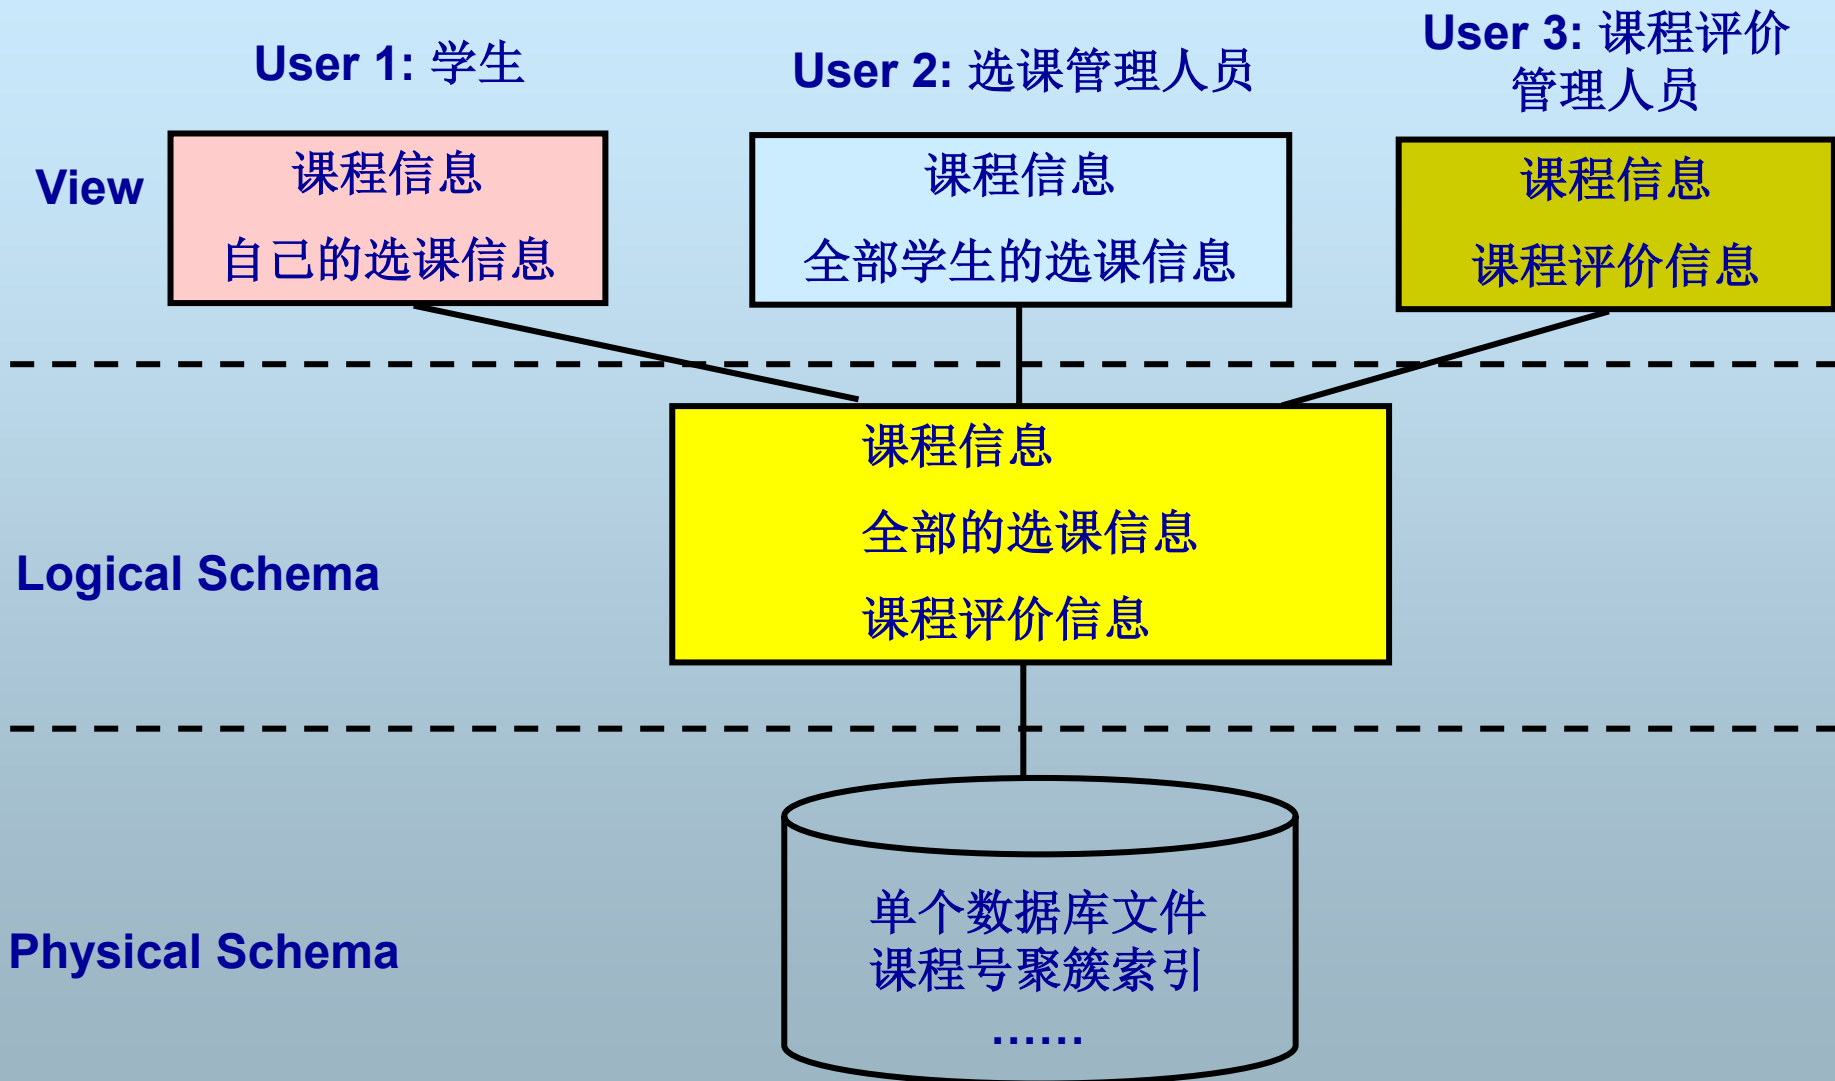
User 1: 学生

User 2: 选课管理人员

User 3: 课程评价管理人员

View

课程信息
自己的选课信息

课程信息
全部学生的选课信息

课程信息
课程评价信息

Logical Schema

课程信息
全部的选课信息
课程评价信息

Physical Schema

单个数据库文件
课程号聚簇索引
……